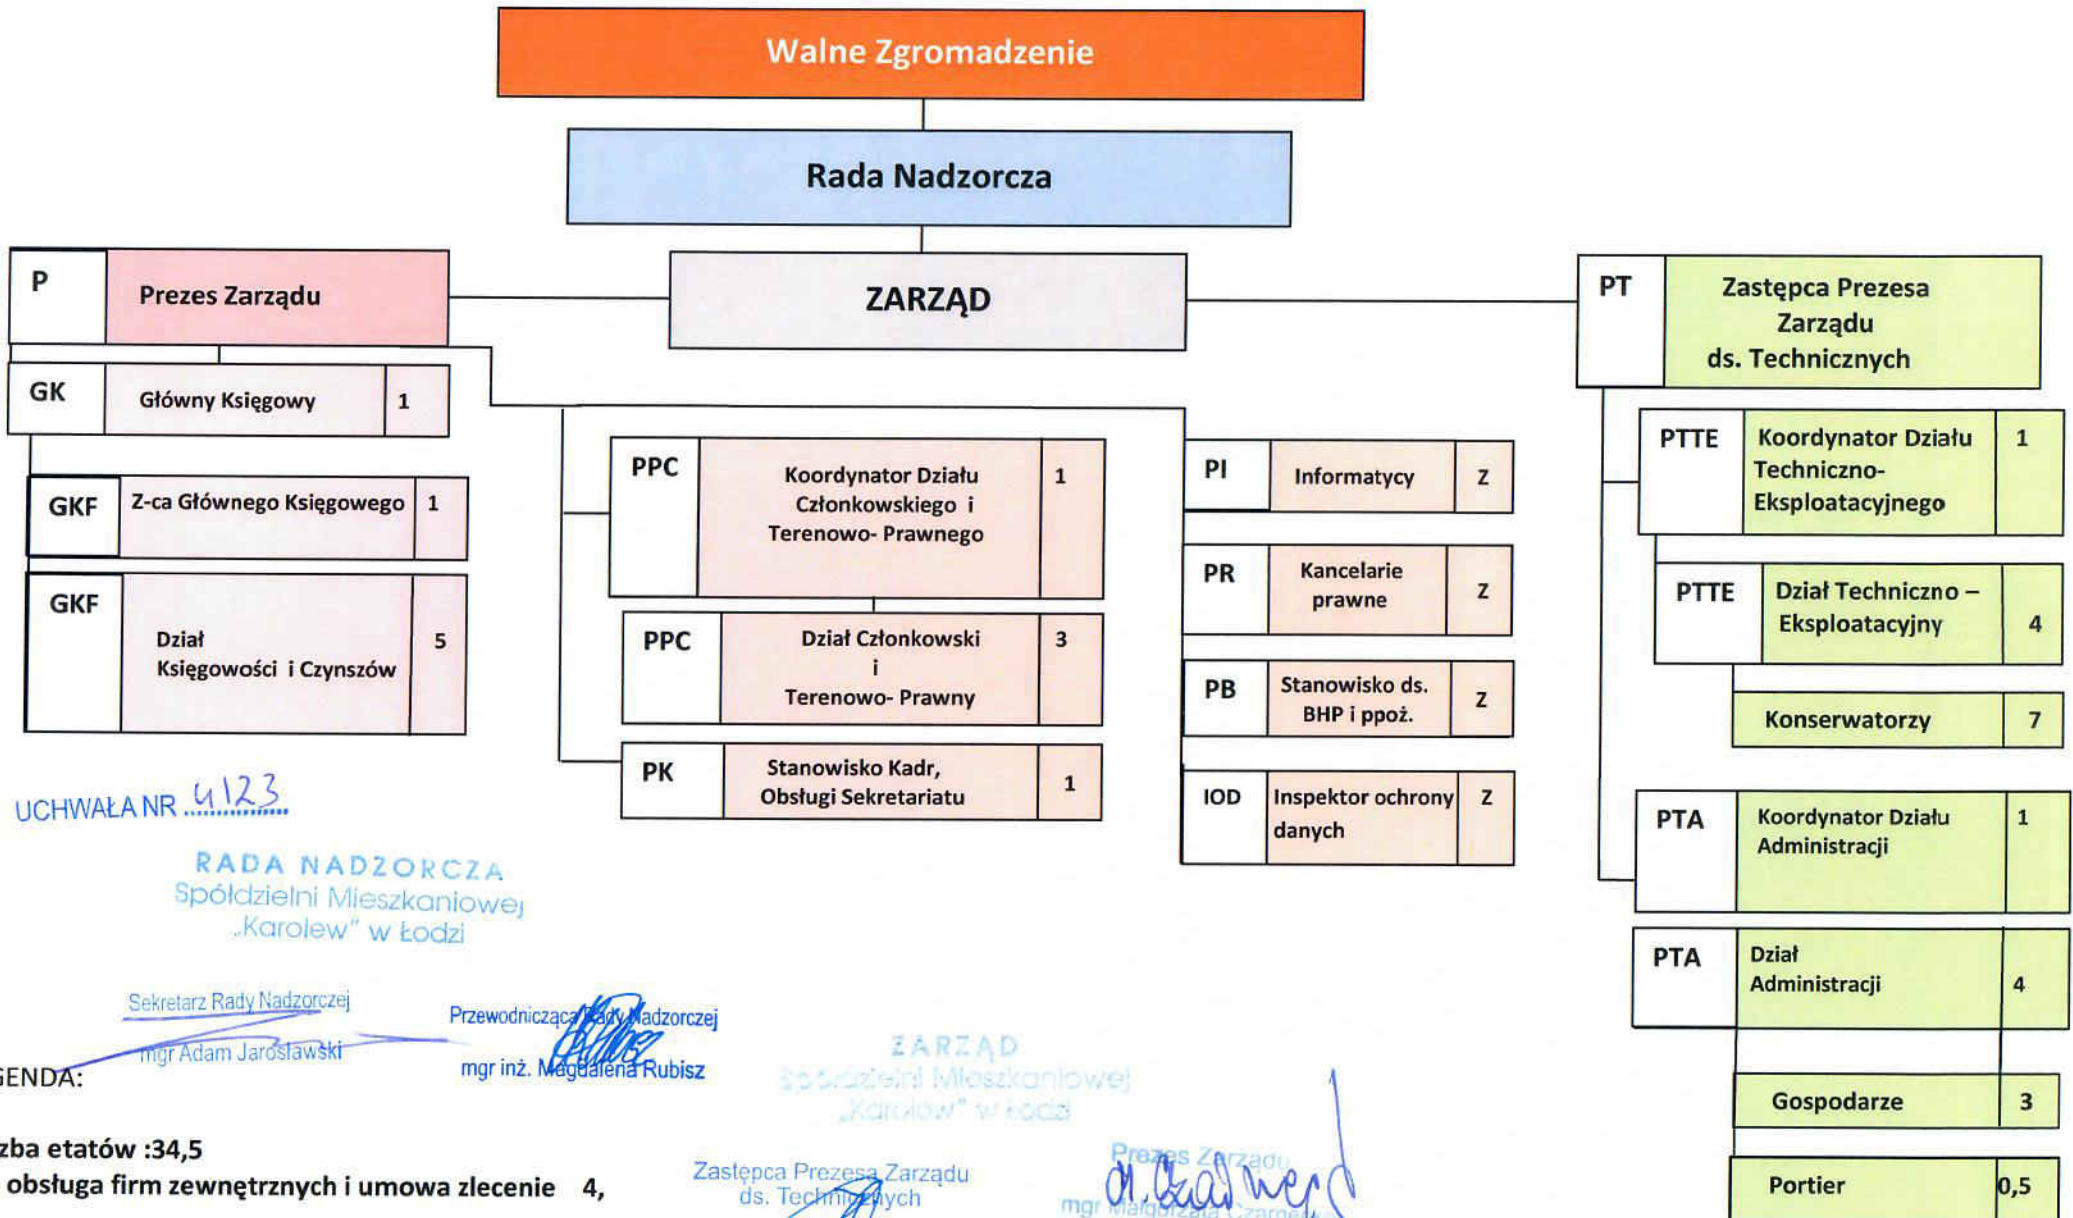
Walne Zgromadzenie

Rada Nadzorcza

P Prezes Zarządu

ZARZĄD

PT Zastępca Prezesa Zarządu ds. Technicznych

GK Główny Księgowy 1

GKF Z-ca Głównego Księgowego 1

GKF Dział Księgowości i Czynszów 5

PPC Koordynator Działu Członkowskiego i Terenowo- Prawnego 1

PPC Dział Członkowski i Terenowo- Prawny 3

PK Stanowisko Kadr, Obsługi Sekretariatu 1

PI Informatycy Z

PR Kancelarie prawne Z

PB Stanowisko ds. BHP i ppoż. Z

IOD Inspektor ochrony danych Z

PTTE Koordynator Działu Techniczno- Eksploatacyjnego 1

PTTE Dział Techniczno – Eksploatacyjny 4

Konserwatorzy 7

PTA Koordynator Działu Administracji 1

PTA Dział Administracji 4

Gospodarze 3

Portier 0,5

UCHWAŁA NR 4123

RADA NADZORCZA Spółdzielni Mieszkaniowej „Karolew" w Łodzi

Sekretarz Rady Nadzorczej mgr Adam Jarosławski

Przewodnicząca Rady Nadzorczej mgr inż. Magdalena Rubisz

ZARZĄD Spółdzielni Mieszkaniowej „Karolew" w Łodzi

Zastępca Prezesa Zarządu ds. Technicznych

Prezes Zarządu mgr Małgorzata Czarnecka

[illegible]GENDA:

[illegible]zba etatów :34,5
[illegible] obsługa firm zewnętrznych i umowa zlecenie 4,